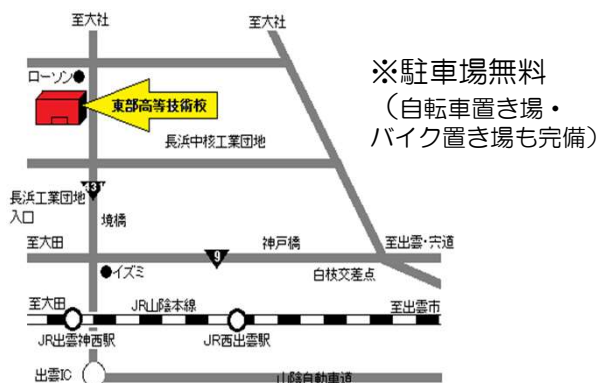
至大社

至大社

ローソン

東部高等技術校

※駐車場無料
（自転車置き場・
バイク置き場も完備）

長浜中核工業団地

431

長浜工業団地
入口

境橋

至大田

神戸橋

至出雲・宍道

9

イズミ

白枝交差点

至大田

JR山陰本線

至出雲市

JR出雲神西駅

JR西出雲駅

出雲IC

山陰自動車道